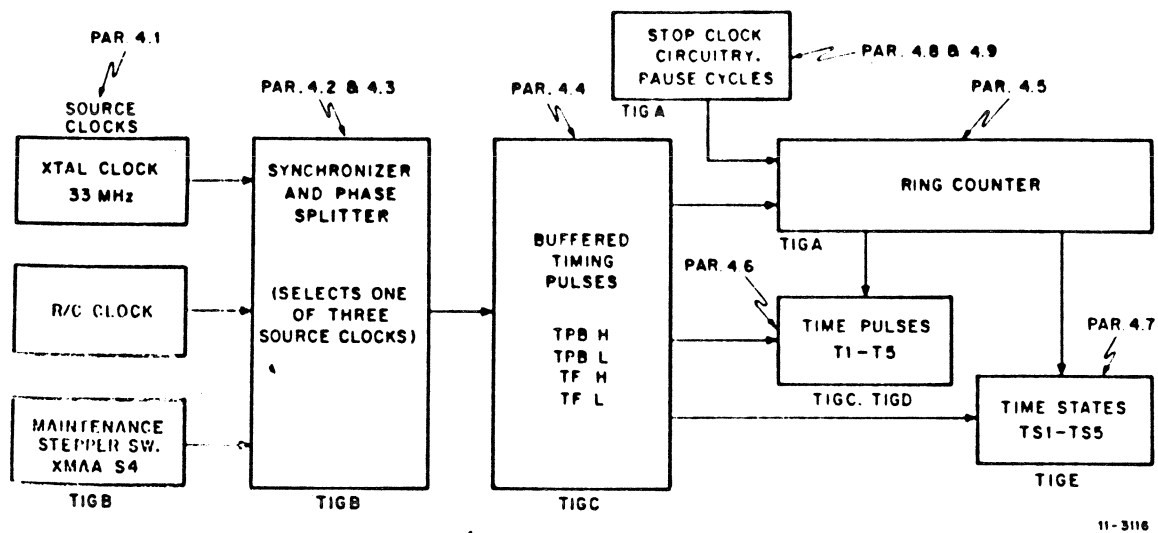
PAR. 4.1

SOURCE CLOCKS

XTAL CLOCK 33 MHz

R/C CLOCK

MAINTENANCE STEPPER SW. XMAA S4

TIGB

PAR. 4.2 & 4.3

SYNCHRONIZER AND PHASE SPLITTER

(SELECTS ONE OF THREE SOURCE CLOCKS)

TIGB

PAR. 4.4

BUFFERED TIMING PULSES

TPB H
TPB L
TF H
TF L

TIGC

STOP CLOCK CIRCUITRY. PAUSE CYCLES

TIG A

PAR. 4.8 & 4.9

PAR. 4.5

RING COUNTER

TIGA

PAR. 4.6

TIME PULSES T1-T5

TIGC. TIGD

PAR. 4.7

TIME STATES TS1-TS5

TIGE

11-3116